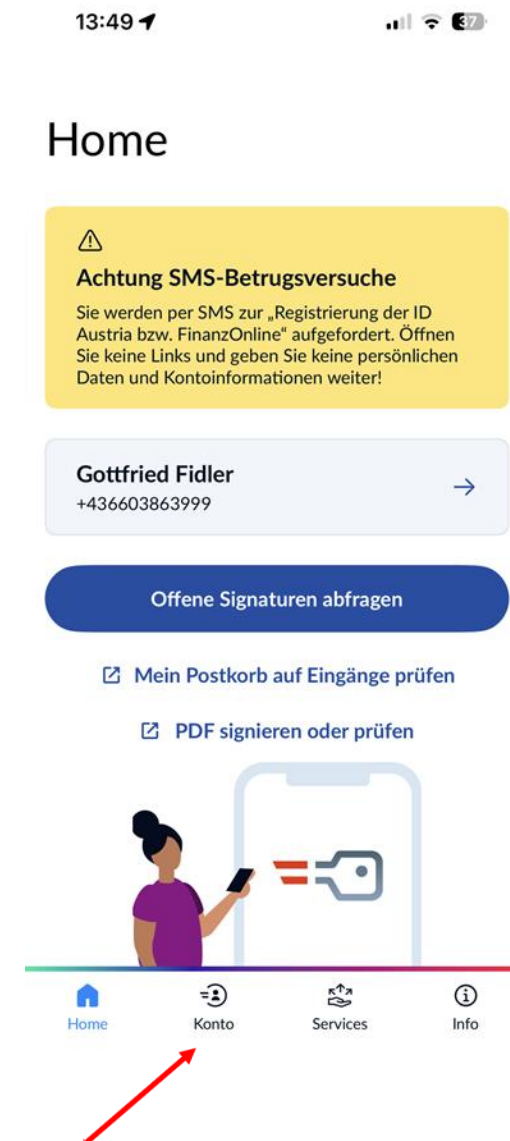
13:49

37

Home

⚠

Achtung SMS-Betrugsversuche

Sie werden per SMS zur „Registrierung der ID Austria bzw. FinanzOnline" aufgefordert. Öffnen Sie keine Links und geben Sie keine persönlichen Daten und Kontoinformationen weiter!

Gottfried Fidler
+436603863999

→

Offene Signaturen abfragen

Mein Postkorb auf Eingänge prüfen

PDF signieren oder prüfen

Home

Konto

Services

Info